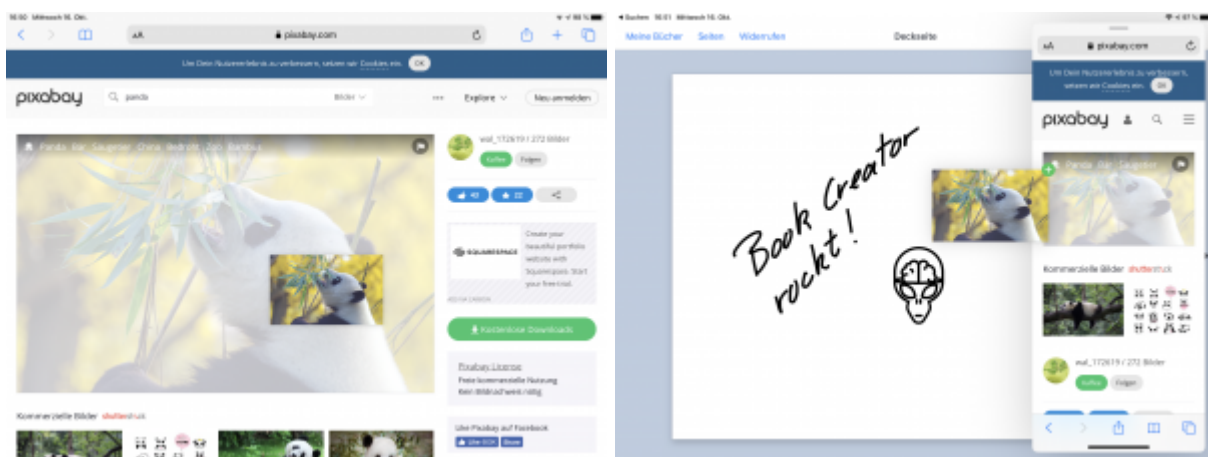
10:50 Mittwoch 16. Okt.

AA pixabay.com

Um Dein Nutzererlebnis zu verbessern, setzen wir Cookies ein. OK

pixabay panda Bilder Explore Neu anmelden

Panda Bär Säugetier China Bedroht Zoo Bambus

wal_172619 / 272 Bilder

Kaffee Folgen

42 22

SQUARESPACE

Create your beautiful portfolio website with Squarespace. Start your free trial.

Kostenlose Downloads

Pixabay License
Freie kommerzielle Nutzung
Kein Bildnachweis nötig

Kommerzielle Bilder shutterstock

Like Pixabay auf Facebook

◂ Suchen 10:51 Mittwoch 16. Okt.

Meine Bücher Seiten Widerrufen Deckseite

Book Creator rockt!

AA pixabay.com

Um Dein Nutzererlebnis zu verbessern, setzen wir Cookies ein. OK

pixabay

Panda Bär Säugetier

Kommerzielle Bilder shutterstock

wal_172619 / 272 Bilder

Kaffee Folgen